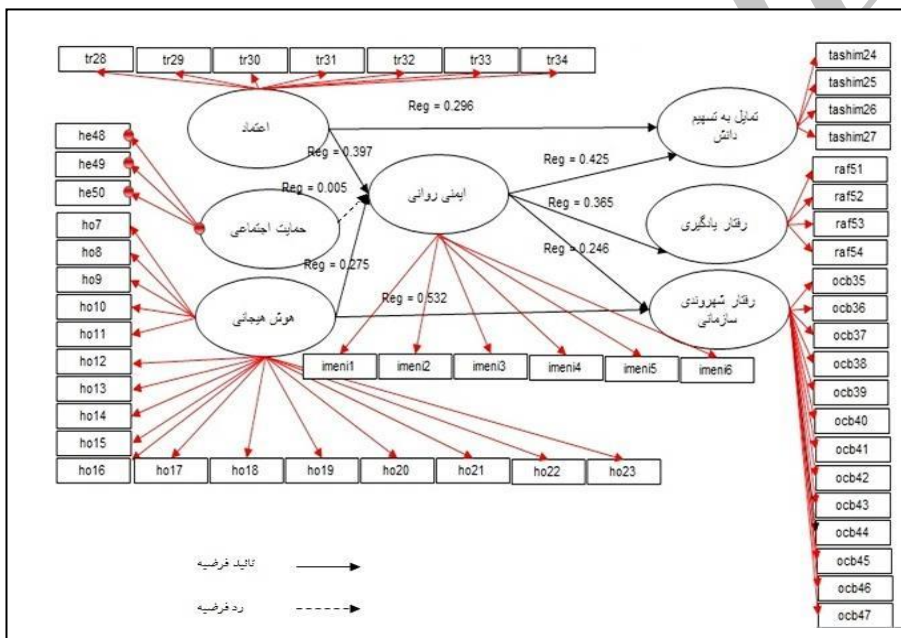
tr28 tr29 tr30 tr31 tr32 tr33 tr34

tashim24
tashim25
tashim26
tashim27

اعتماد

Reg = 0.296

تمایل به تسهیم دانش

Reg = 0.397

Reg = 0.005

Reg = 0.425

he48
he49
he50

حمایت اجتماعی

ایمنی روانی

Reg = 0.365

رفتار یادگیری

raf51
raf52
raf53
raf54

Reg = 0.246

ho7
ho8
ho9
ho10
ho11

Reg = 0.275

Reg = 0.532

هوش هیجانی

رفتار شهروندی سازمانی

ocb35
ocb36
ocb37
ocb38
ocb39
ocb40
ocb41
ocb42
ocb43
ocb44
ocb45
ocb46
ocb47

imeni1 imeni2 imeni3 imeni4 imeni5 imeni6

ho12
ho13
ho14
ho15
ho16 ho17 ho18 ho19 ho20 ho21 ho22 ho23

تائید فرضیه

رد فرضیه